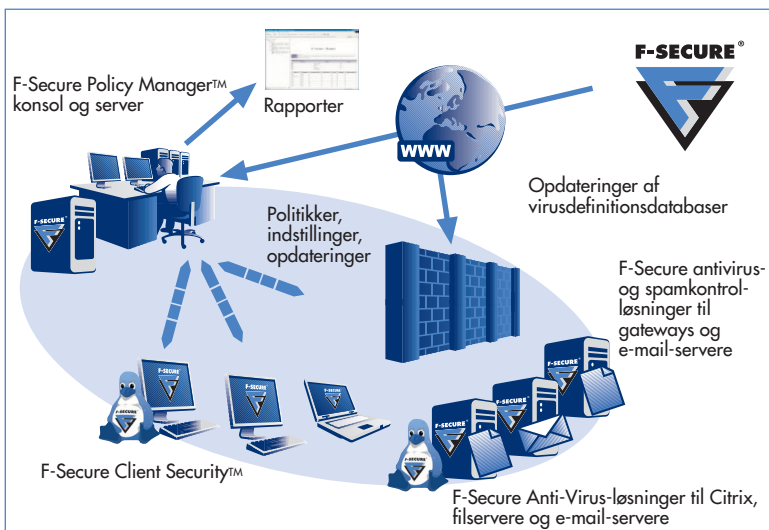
F-Secure Policy Manager™ konsol og server

Rapporter

F-SECURE®

WWW

Opdateringer af virusdefinitionsdatabaser

F-SECURE

Politikker, indstillinger, opdateringer

F-Secure antivirus- og spamkontrolløsninger til gateways og e-mail-servere

F-SECURE

F-SECURE

F-SECURE

F-SECURE

F-SECURE

F-Secure Client Security™

F-Secure Anti-Virus-løsninger til Citrix, filservere og e-mail-servere